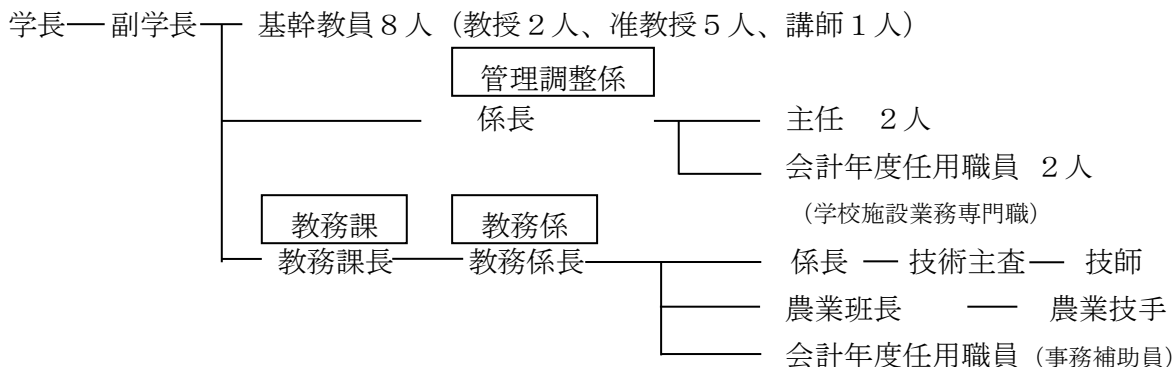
学長 副学長 基幹教員８人（教授２人、准教授５人、講師１人）

管理調整係
係長

主任 ２人
会計年度任用職員 ２人
（学校施設業務専門職）

教務課
教務課長

教務係
教務係長

係長 技術主査 技師
農業班長 農業技手
会計年度任用職員（事務補助員）